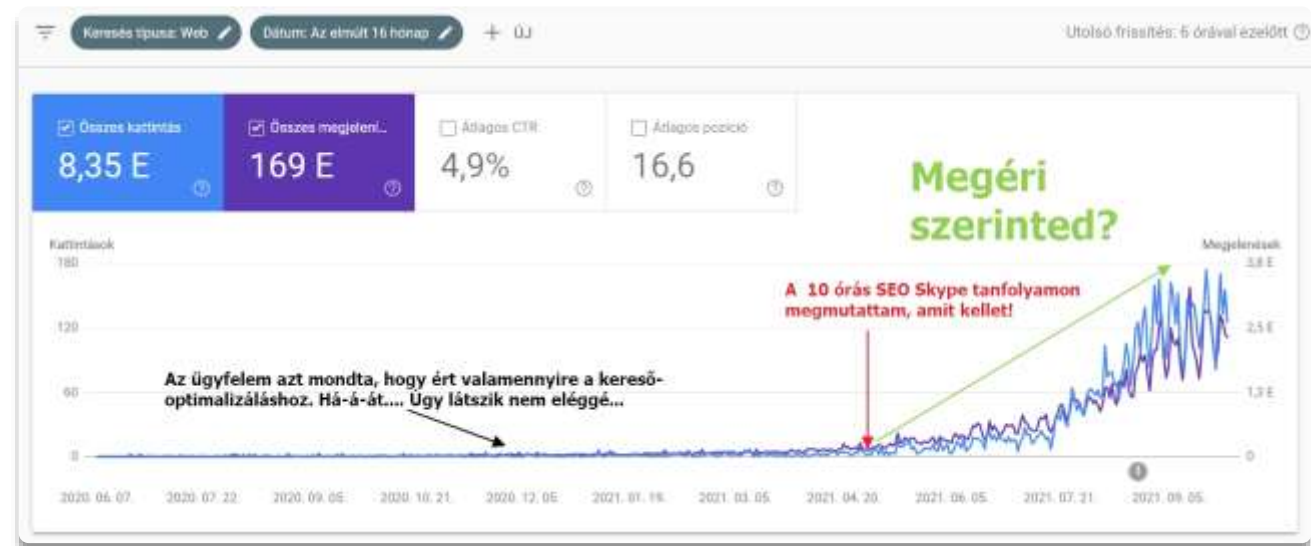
Keresés típusa: Web
Dátum: Az elmúlt 16 hónap
+ ÚJ
Utolsó frissítés: 6 órával ezelőtt

Összes kattintás
8,35 E

Összes megjeleni...
169 E

Átlagos CTR
4,9%

Átlagos pozíció
16,6

Megéri szerinted?

Kattintások
180
120
60
0

Megjelenések
3,8 E
2,5 E
1,3 E
0

A 10 órás SEO Skype tanfolyamon megmutattam, amit kellet!

Az ügyfelem azt mondta, hogy ért valamennyire a keresőoptimalizáláshoz. Há-á-át.... Úgy látszik nem eléggé...

1

2020. 06. 07.
2020. 07. 22.
2020. 09. 05.
2020. 10. 21.
2020. 12. 05.
2021. 01. 19.
2021. 03. 05.
2021. 04. 20.
2021. 06. 05.
2021. 07. 21.
2021. 09. 05.